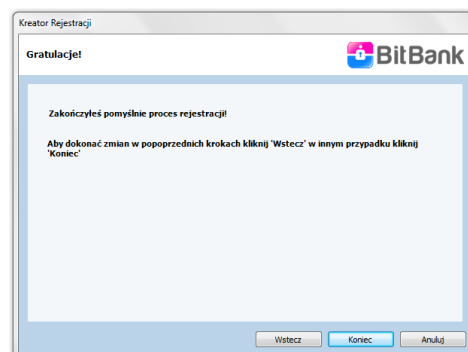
Kreator Rejestracji

Gratulacje!

BitBank

Zakończyłeś pomyślnie proces rejestracji!

Aby dokonać zmian w popoprzednich krokach kliknij 'Wstecz' w innym przypadku kliknij 'Koniec'

Wstecz

Koniec

Anuluj